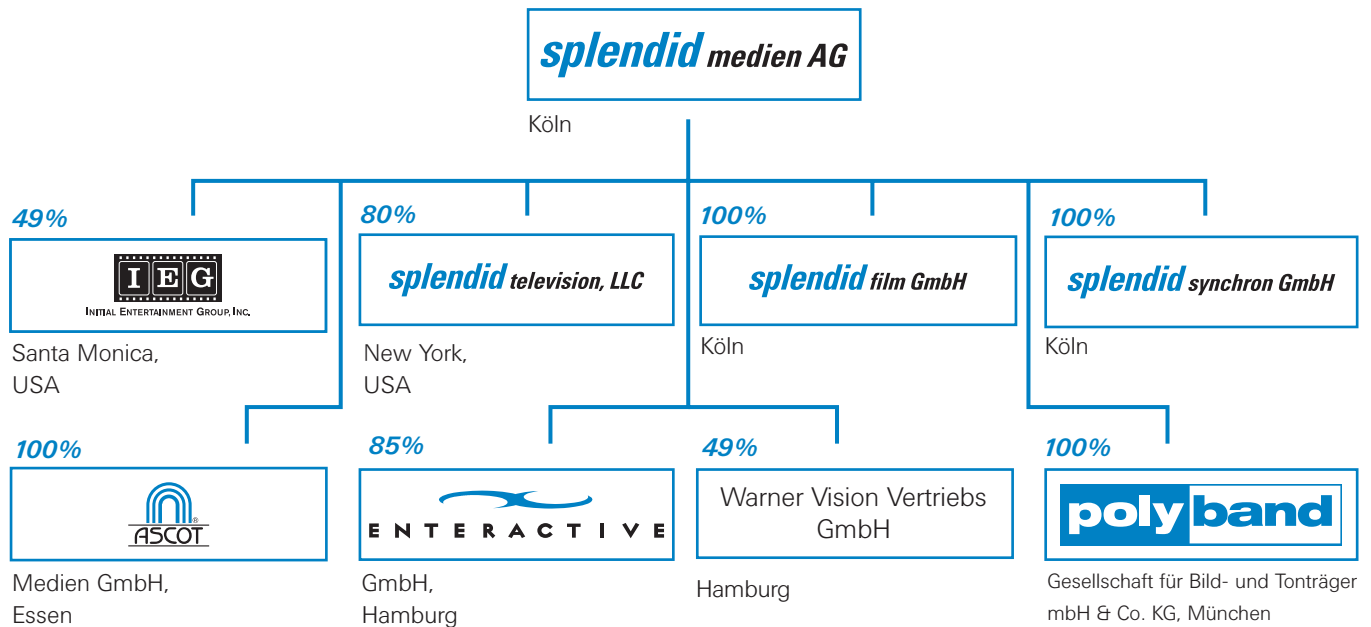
splendid medien AG

Köln

49%

IEG

Initial Entertainment Group, Inc.

Santa Monica, USA

80%

splendid television, LLC

New York, USA

100%

splendid film GmbH

Köln

100%

splendid synchron GmbH

Köln

100%

ASCOT®

Medien GmbH, Essen

85%

ENTERACTIVE

GmbH, Hamburg

49%

Warner Vision Vertriebs GmbH

Hamburg

100%

poly band

Gesellschaft für Bild- und Tonträger mbH & Co. KG, München